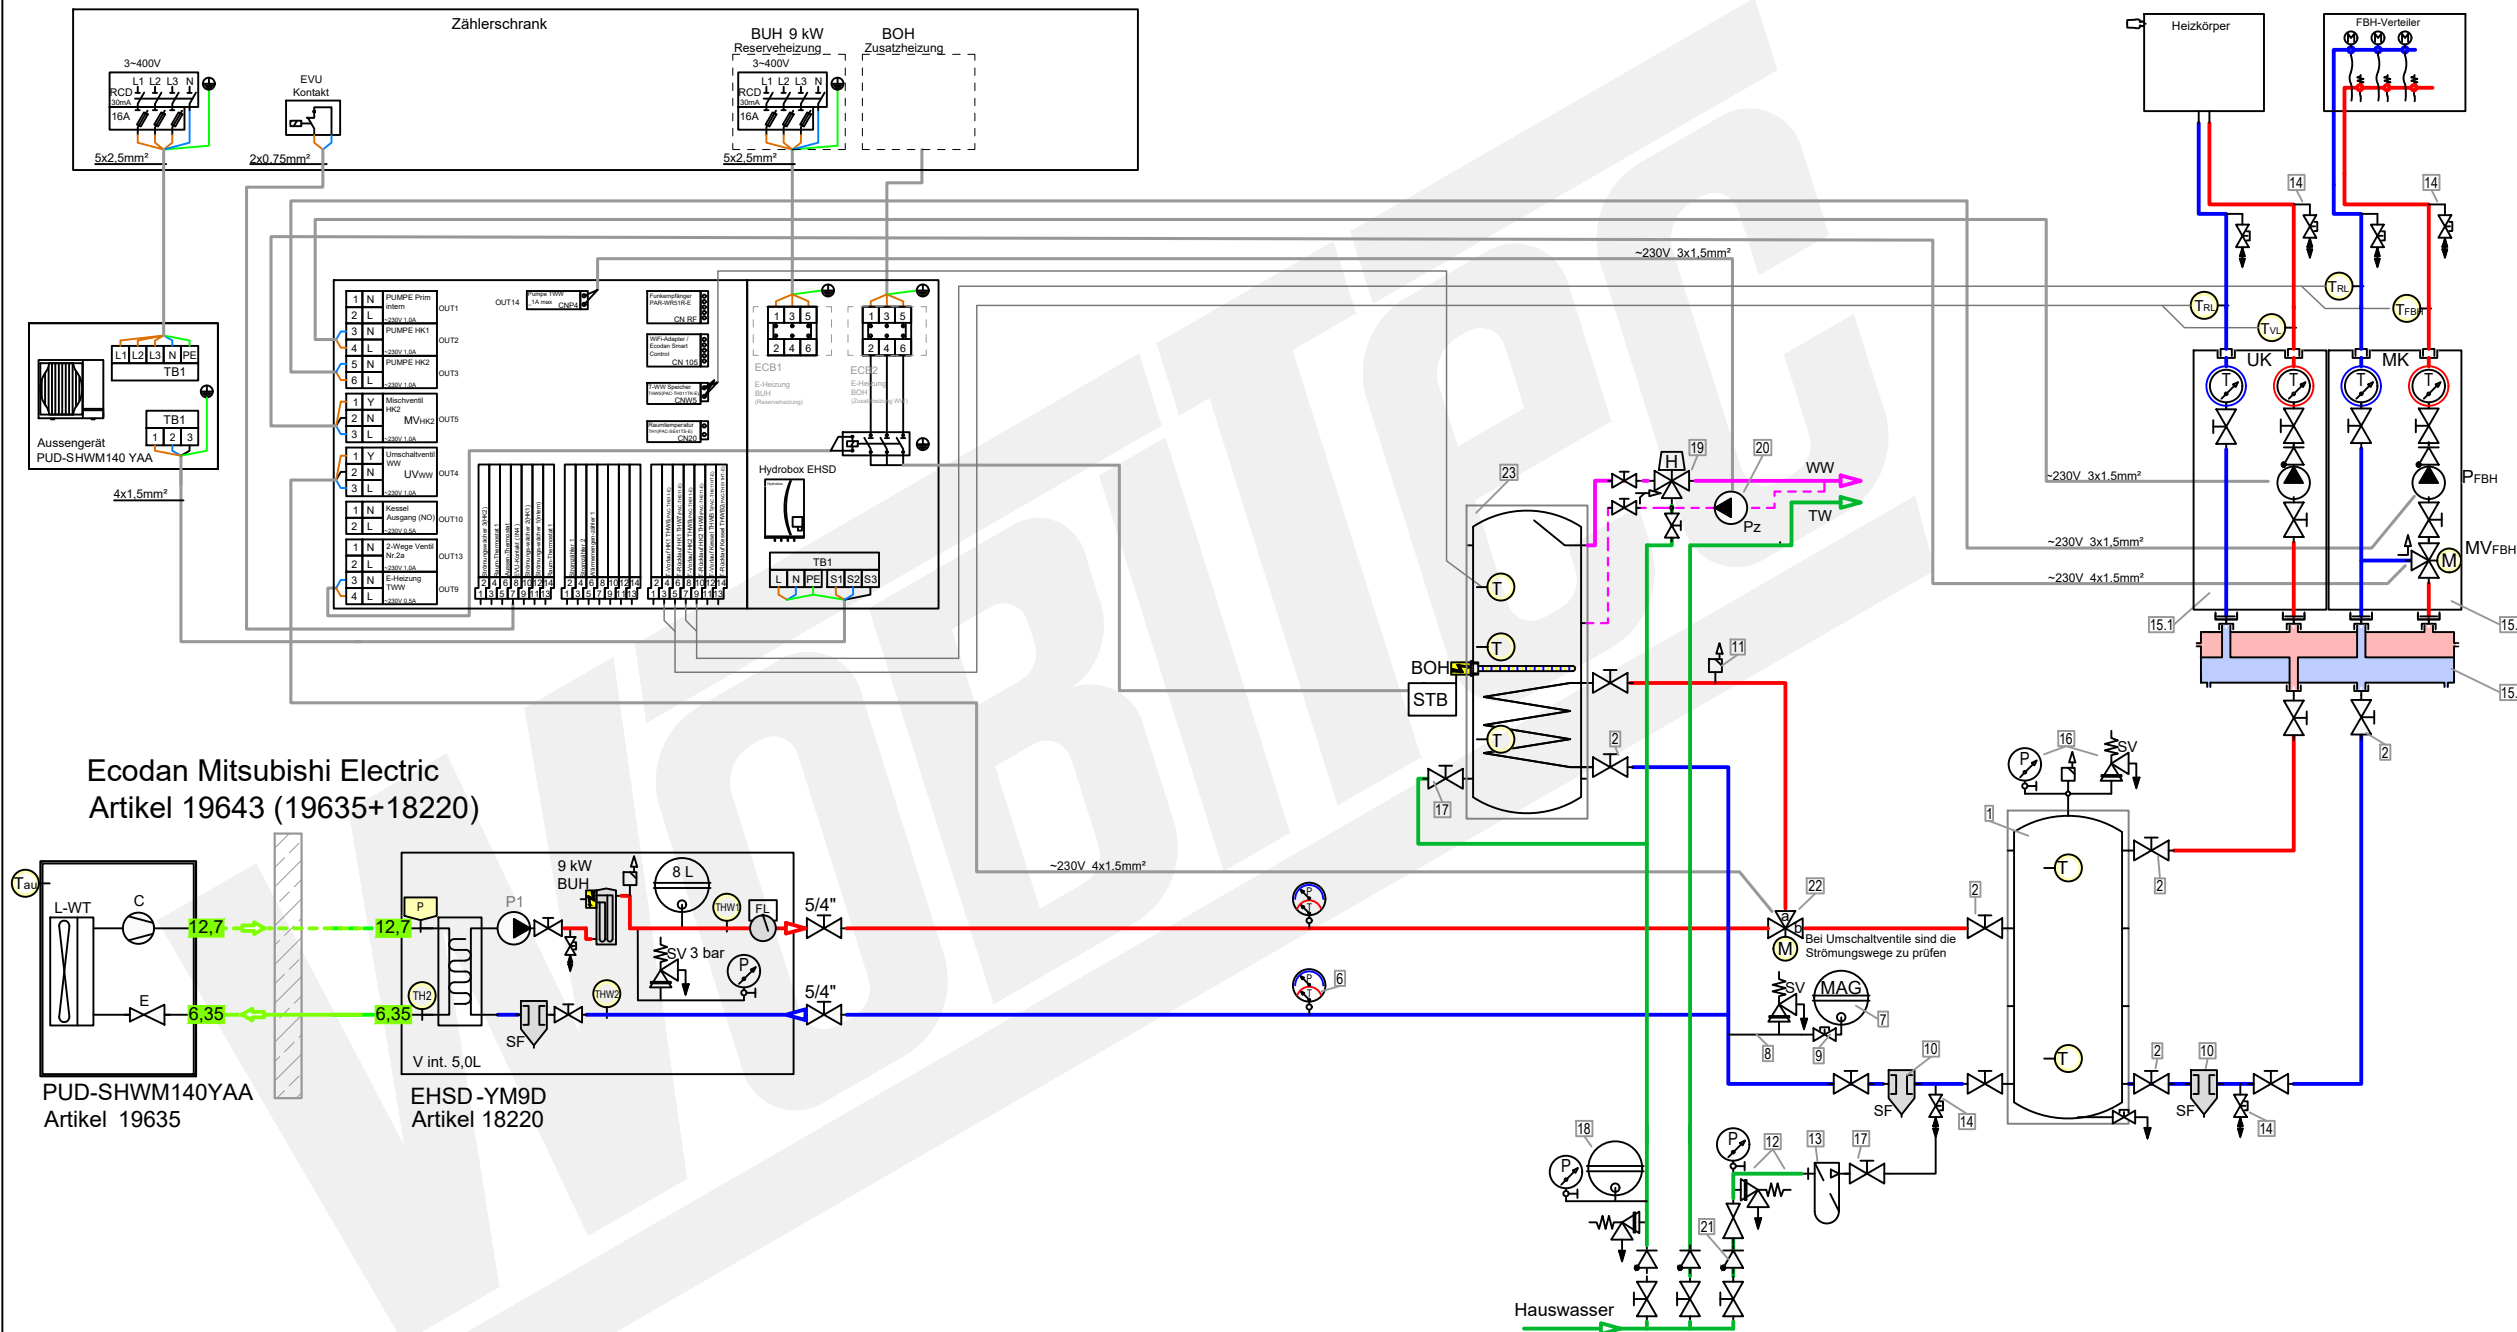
Zählerschrank

3~400V
L1 L2 L3 N
RCD
30mA
16A
5x2,5mm²

EVU
Kontakt
2x0,75mm²

BUH 9 kW
Reserveheizung
3~400V
L1 L2 L3 N
RCD
30mA
16A
5x2,5mm²

BOH
Zusatzheizung

Heizkörper

FBH-Verteiler

L1 L2 L3 N PE
TB1
TB1
1 2 3
Aussengerät
PUD-SHWM140 YAA
4x1,5mm²

1 N PUMPE Prim intern ~230V 1,0A OUT1
2 L
3 N PUMPE HK1 ~230V 1,0A OUT2
4 L
5 N PUMPE HK2 ~230V 1,0A OUT3
6 L
1 Y Mischventil HK2
2 N MV$_{HK2}$ ~230V 1,0A OUT5
3 L
1 Y Umschaltventil WW
2 N UV$_{WW}$ ~230V 1,0A OUT4
3 L
1 N Kessel Ausgang (NO) ~230V 0,5A OUT10
2 L
1 N 2-Wege Ventil Nr.2a ~230V 1,0A OUT13
2 L
3 N E-Heizung TWW ~230V 0,5A OUT9
4 L

OUT14
Pumpe TWW 1A max CNP4

Funkempfänger PAR-WR51R-E CN RF
WiFi-Adapter / Ecodan Smart Control CN 105
T-WW Speicher CNW5
Raumtemperatur CN20

1 3 5
2 4 6
ECB1
E-Heizung BUH (Reserveheizung)

1 3 5
2 4 6
ECB2
E-Heizung BOH (Zusatzheizung WW)

Hydrobox EHSD

TB1
L N PE S1 S2 S3

~230V 3x1,5mm²
~230V 3x1,5mm²
~230V 3x1,5mm²
~230V 4x1,5mm²
~230V 4x1,5mm²

14
14
T$_{RL}$
T$_{RL}$
T$_{VL}$
T$_{FBH}$
UK
MK
P$_{FBH}$
MV$_{FBH}$
M
15.1
15.
15.

23
19
H
20
WW
Pz
TW
T
T
BOH
STB
T
17
11
2
2
16
SV
P
1
T
T
2
2
2
10
10
SF
SF
14
14

Ecodan Mitsubishi Electric
Artikel 19643 (19635+18220)

T$_{au}$
L-WT
C
E
12,7
6,35
12,7
6,35
PUD-SHWM140YAA
Artikel 19635

9 kW
BUH
8 L
P
P1
THW1
FL
SV 3 bar
P
TH2
THW2
SF
V int. 5,0L
5/4"
5/4"
EHSD-YM9D
Artikel 18220

~230V 4x1,5mm²
P
T
P
T
6
22
a
b
M
Bei Umschaltventile sind die Strömungswege zu prüfen
SV
MAG
7
8
9

18
P
P
12
13
17
21
Hauswasser